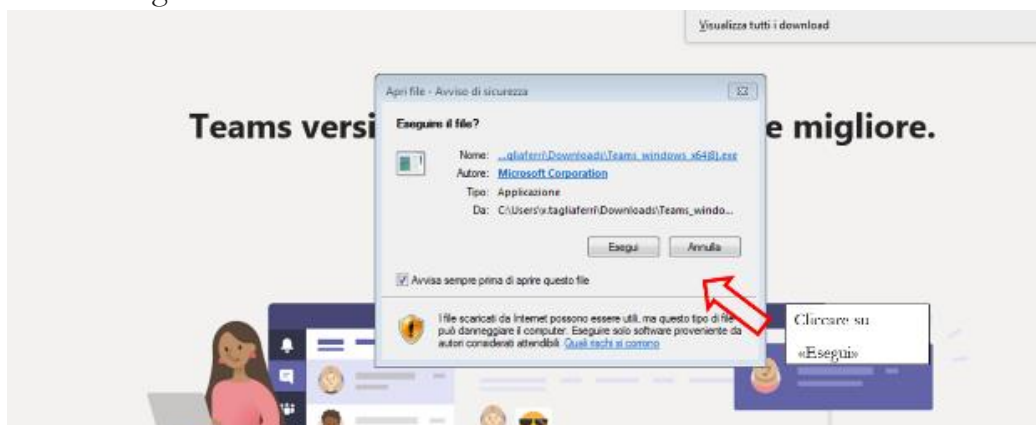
Visualizza tutti i download

Teams versi e migliore.

Apri file - Avviso di sicurezza

Eseguire il file?

Nome: ...gliaferri\Downloads\Teams_windows_x64(8).exe
Autore: Microsoft Corporation
Tipo: Applicazione
Da: C:\Users\v.tagliaferri\Downloads\Teams_windo...

Esegui Annulla

Avvisa sempre prima di aprire questo file

I file scaricati da Internet possono essere utili, ma questo tipo di file può danneggiare il computer. Eseguire solo software proveniente da autori considerati attendibili. Quali rischi si corrono

Cliccare su «Esegui»